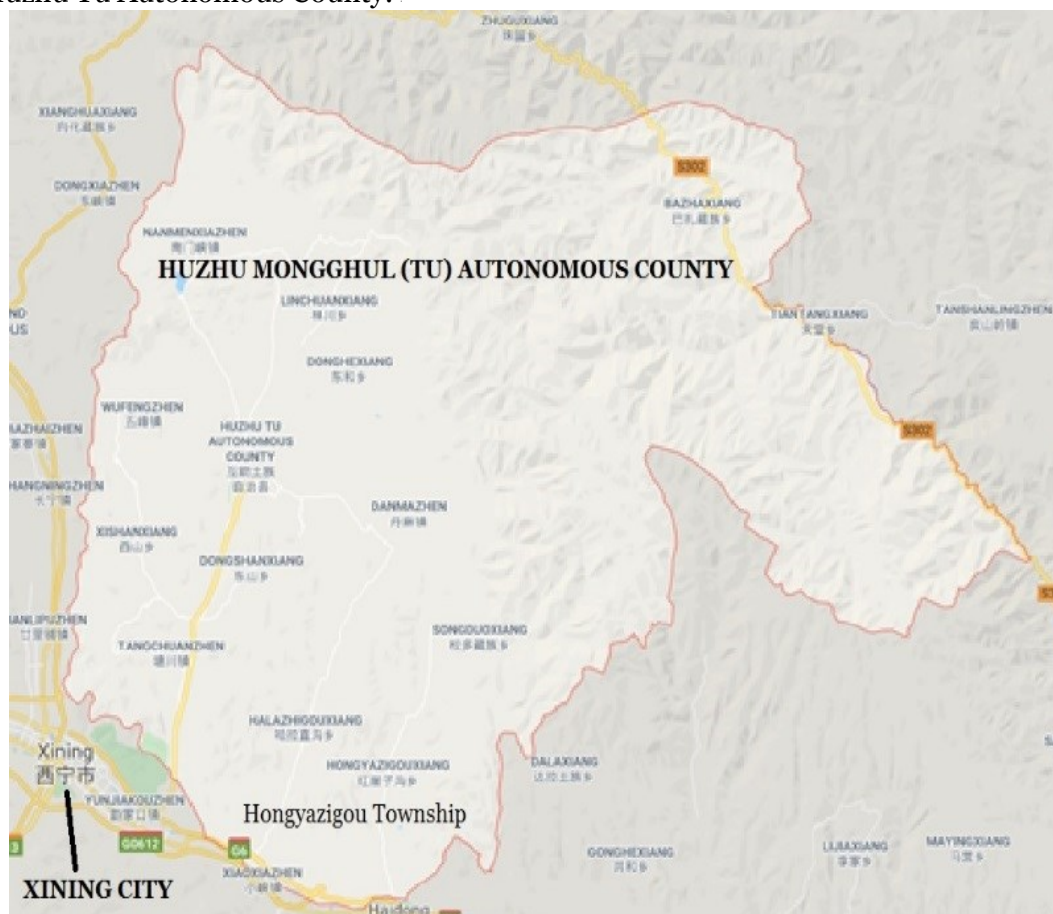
Huzhu Tu Autonomous County.

ZHUGUXIANG
珠固乡

XIANGHUAXIANG
丹化藏族乡

DONGXIAZHEN
东峡镇

NANMENXIAZHEN
南门峡镇

HUZHU MONGGHUL (TU) AUTONOMOUS COUNTY

S302

BAZHAXIANG
巴扎藏族乡

LINCHUANXIANG
林川乡

TIANTANGXIANG
天堂乡

TANSHANLINGZHEN
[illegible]

DONGHEXIANG
东和乡

WUFENGZHEN
五峰镇

HUZHU TU AUTONOMOUS COUNTY
互助土族自治县

S302

DANMAZHEN
丹麻镇

XISHANXIANG
西山乡

DONGSHANXIANG
东山乡

TANGCHUANZHEN
塘川镇

SONGDUOXIANG
松多藏族乡

HALAZHIGOUXIANG
哈拉直沟乡

HONGYAZIGOUXIANG
红崖子沟乡

DALAXIANG
达拉土族乡

Xining
西宁市

YUNJIAKOUZHEN
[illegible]

Hongyazigou Township

G0612

G6

XIAOXIAZHEN
小峡镇

GONGHEXIANG
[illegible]

LIJIAXIANG
李家乡

MAYINGXIANG
马营乡

XINING CITY

Haidong